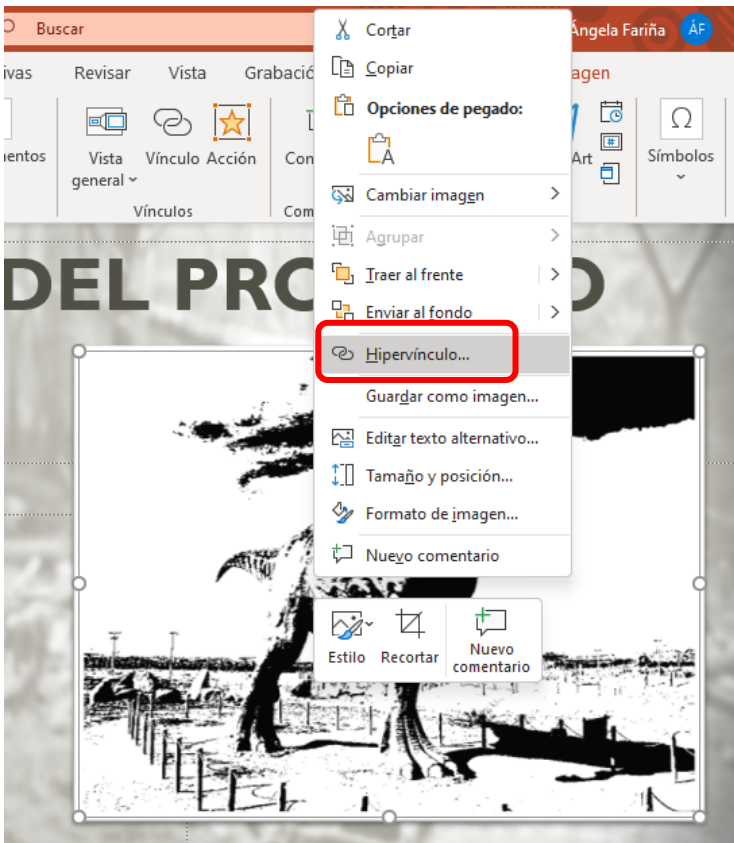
Buscar

Ángela Fariña ÁF

ivas Revisar Vista Grabació

agen

entos

Vista general

Vínculo

Acción

Vínculos

Con

Com

Art

Símbolos

DEL PRO O

Cortar

Copiar

Opciones de pegado:

Cambiar imagen

Agrupar

Traer al frente

Enviar al fondo

Hipervínculo...

Guardar como imagen...

Editar texto alternativo...

Tamaño y posición...

Formato de imagen...

Nuevo comentario

Estilo

Recortar

Nuevo comentario